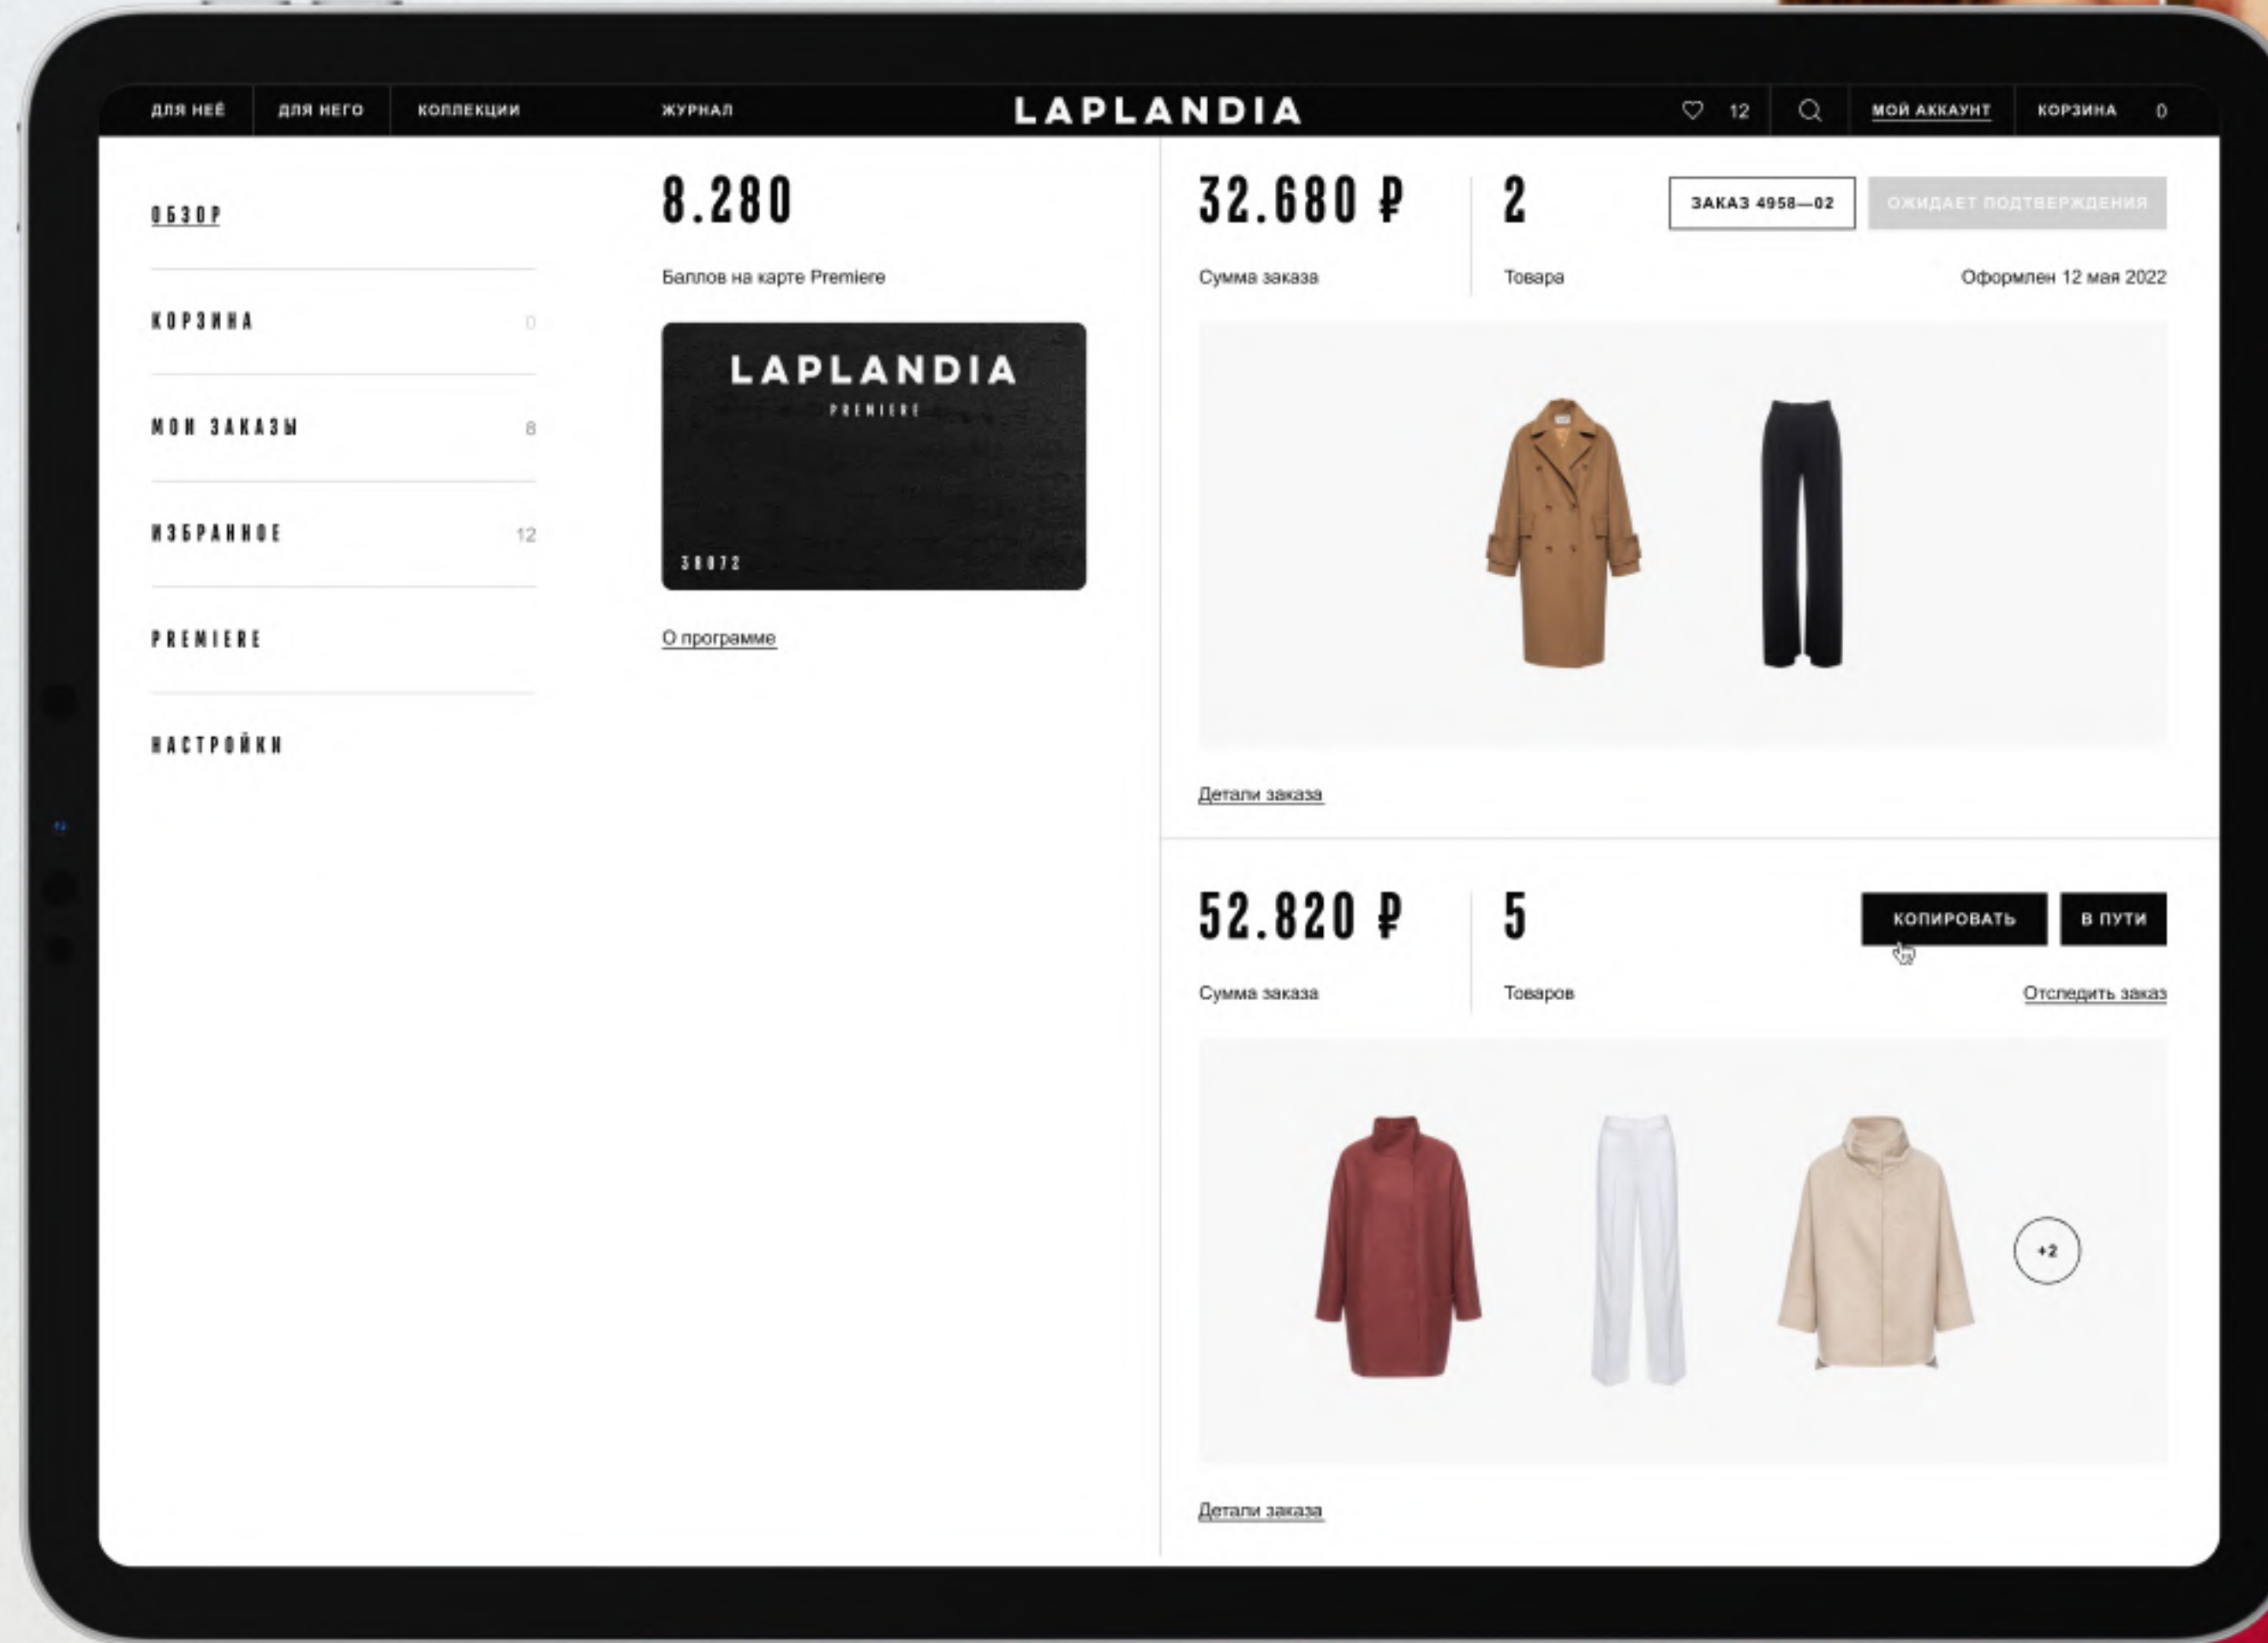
ДЛЯ НЕЁ ДЛЯ НЕГО КОЛЛЕКЦИИ ЖУРНАЛ

LAPLANDIA

12 МОЙ АККАУНТ КОРЗИНА 0

ОБЗОР

КОРЗИНА 0

МОИ ЗАКАЗЫ 8

ИЗБРАННОЕ 12

PREMIERE

НАСТРОЙКИ

8.280

Баллов на карте Premiere

LAPLANDIA
PREMIERE
38072

О программе

32.680 ₽
Сумма заказа

2
Товара

ЗАКАЗ 4958—02

ОЖИДАЕТ ПОДТВЕРЖДЕНИЯ

Оформлен 12 мая 2022

Детали заказа

52.820 ₽
Сумма заказа

5
Товаров

КОПИРОВАТЬ

В ПУТИ

Отследить заказ

+2

Детали заказа